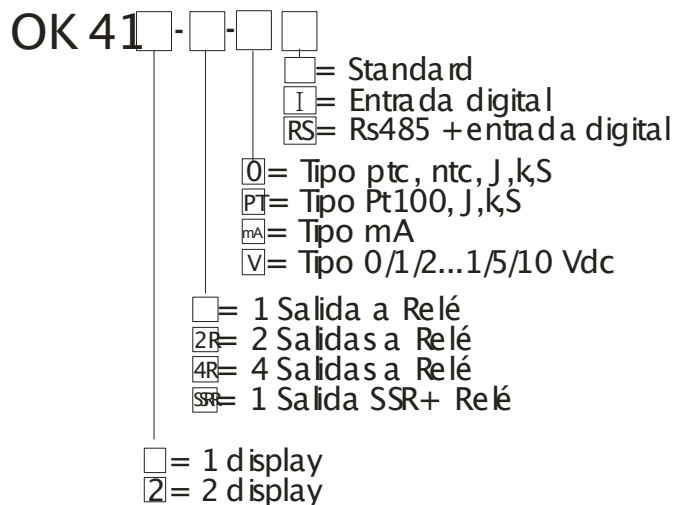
OK 41 - -

= Standard
I = Entrada digital
RS = Rs485 + entrada digital

0 = Tipo ptc, ntc, J,k,S
PT = Tipo Pt100, J,k,S
mA = Tipo mA
V = Tipo 0/1/2...1/5/10 Vdc

= 1 Salida a Relé
2R = 2 Salidas a Relé
4R = 4 Salidas a Relé
SSR = 1 Salida SSR+ Relé

= 1 display
2 = 2 display